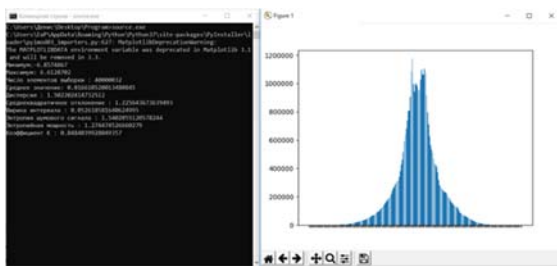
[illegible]
C:\Users\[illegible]\Desktop\Program-source.exe
C:\Users\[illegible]\AppData\Roaming\Python\Python3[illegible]\site-packages\PyInstaller\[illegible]
oader\pyimod03_importers.py:627: MatplotlibDeprecationWarning:
The MATPLOTLIBDATA environment variable was deprecated in Matplotlib 3.1
and will be removed in 3.3.
Минимум: -4.8574867
Максимум: 4.6128702
Число элементов выборки : 40000032
Среднее значение: 0.0166105200134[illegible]
Дисперсия : 1.502369347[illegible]
Среднеквадратичное отклонение : 1.2256436736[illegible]
Ширина интервала : 0.0526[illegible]
Энтропия шумового сигнала : 1.5402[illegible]
Энтропийная мощность : 1.27667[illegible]
Коэффициент K : 0.84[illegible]

Figure 1
1200000
1000000
800000
600000
400000
200000
0